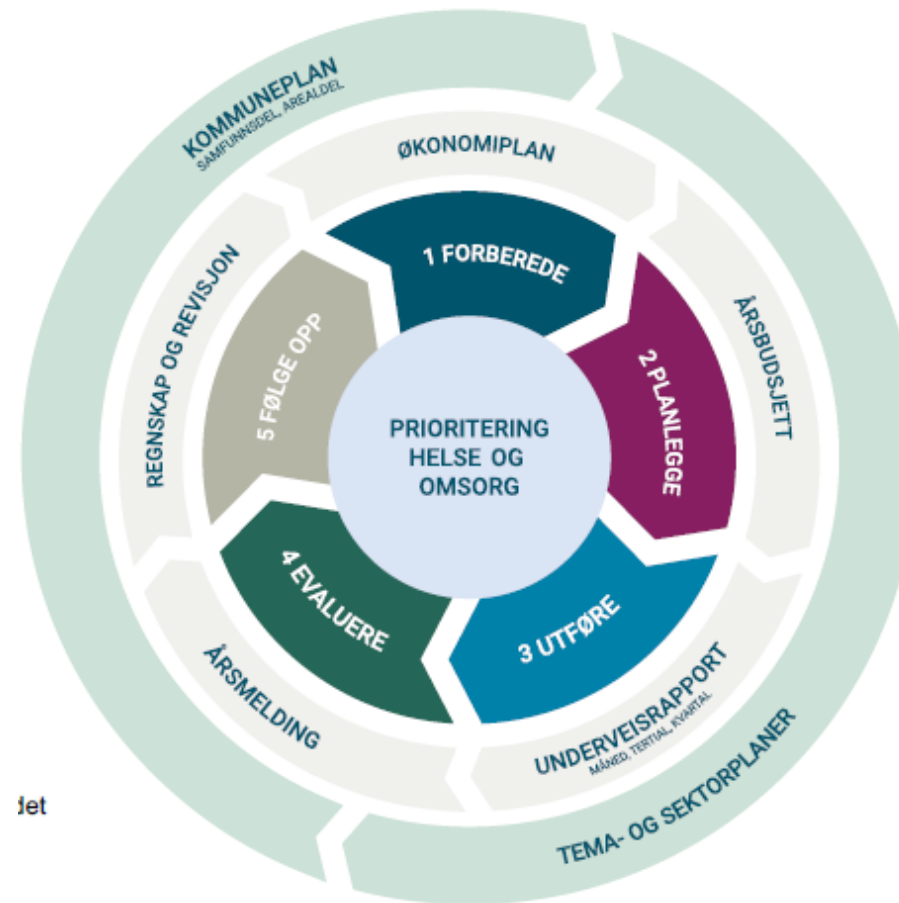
KOMMUNEPLAN
SAMFUNNSDEL, AREALDEL

ØKONOMIPLAN

ÅRSBUDSJETT

UNDERVEISRAPPORT
MÅNED, TERTIAL, KVARTAL

ÅRSMELDING

REGNSKAP OG REVISJON

TEMA- OG SEKTORPLANER

1 FORBEREDE

2 PLANLEGGE

3 UTFØRE

4 EVALUERE

5 FØLGE OPP

PRIORITERING HELSE OG OMSORG

det